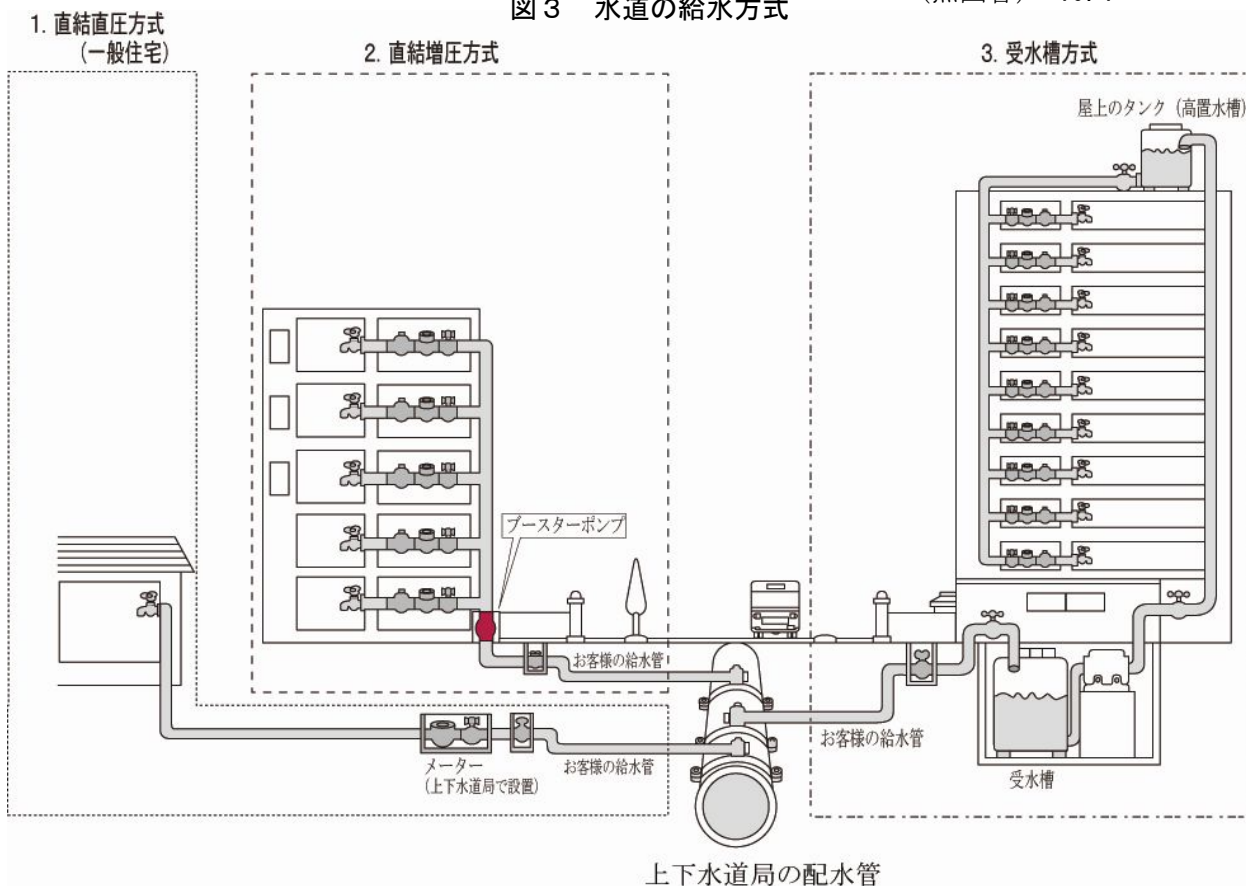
図３　水道の給水方式

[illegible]

1. 直結直圧方式
（一般住宅）

2. 直結増圧方式

3. 受水槽方式

屋上のタンク（高置水槽）

ブースターポンプ

お客様の給水管

お客様の給水管

お客様の給水管

メーター
（上下水道局で設置）

受水槽

上下水道局の配水管